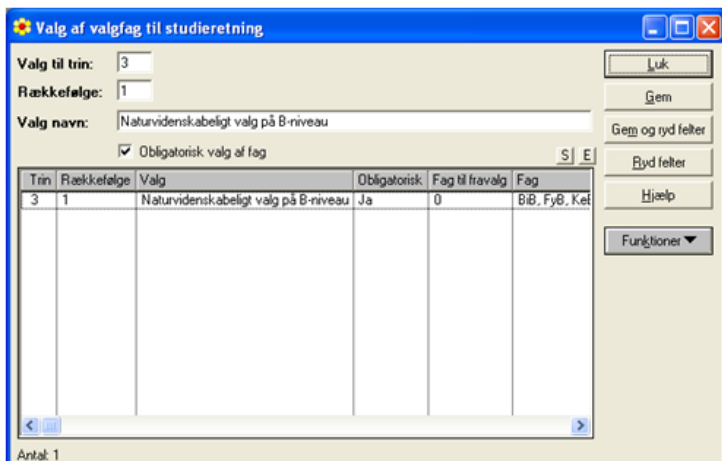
Valg af valgfag til studieretning

Valg til trin: 3

Rækkefølge: 1

Valg navn: Naturvidenskabeligt valg på B-niveau

☑ Obligatorisk valg af fag

S E

| Trin | Rækkefølge | Valg | Obligatorisk | Fag til fravalg | Fag |
|---|---|---|---|---|---|
| 3 | 1 | Naturvidenskabeligt valg på B-niveau | Ja | 0 | BiB, FyB, KeE |

Antal: 1

Luk

Gem

Gem og ryd felter

Ryd felter

Hjælp

Funktioner